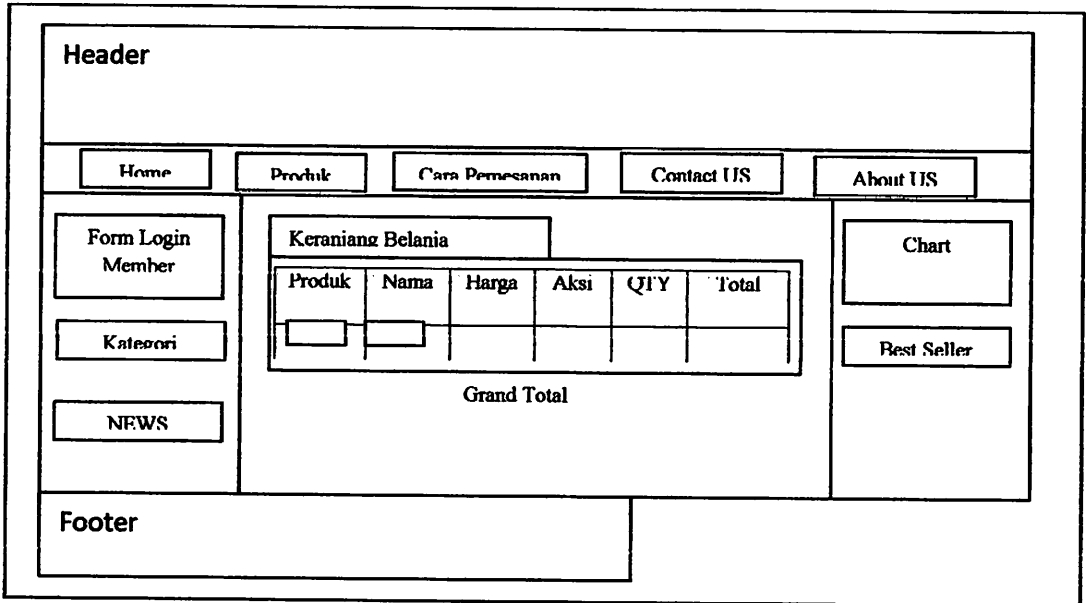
Header

Home
Produk
Cara Pemesanan
Contact US
About US

Form Login Member

Kategori

NEWS

Keranjang Belanja

| Produk | Nama | Harga | Aksi | QTY | Total |
|---|---|---|---|---|---|
| | | | | | |

Grand Total

Chart

Best Seller

Footer